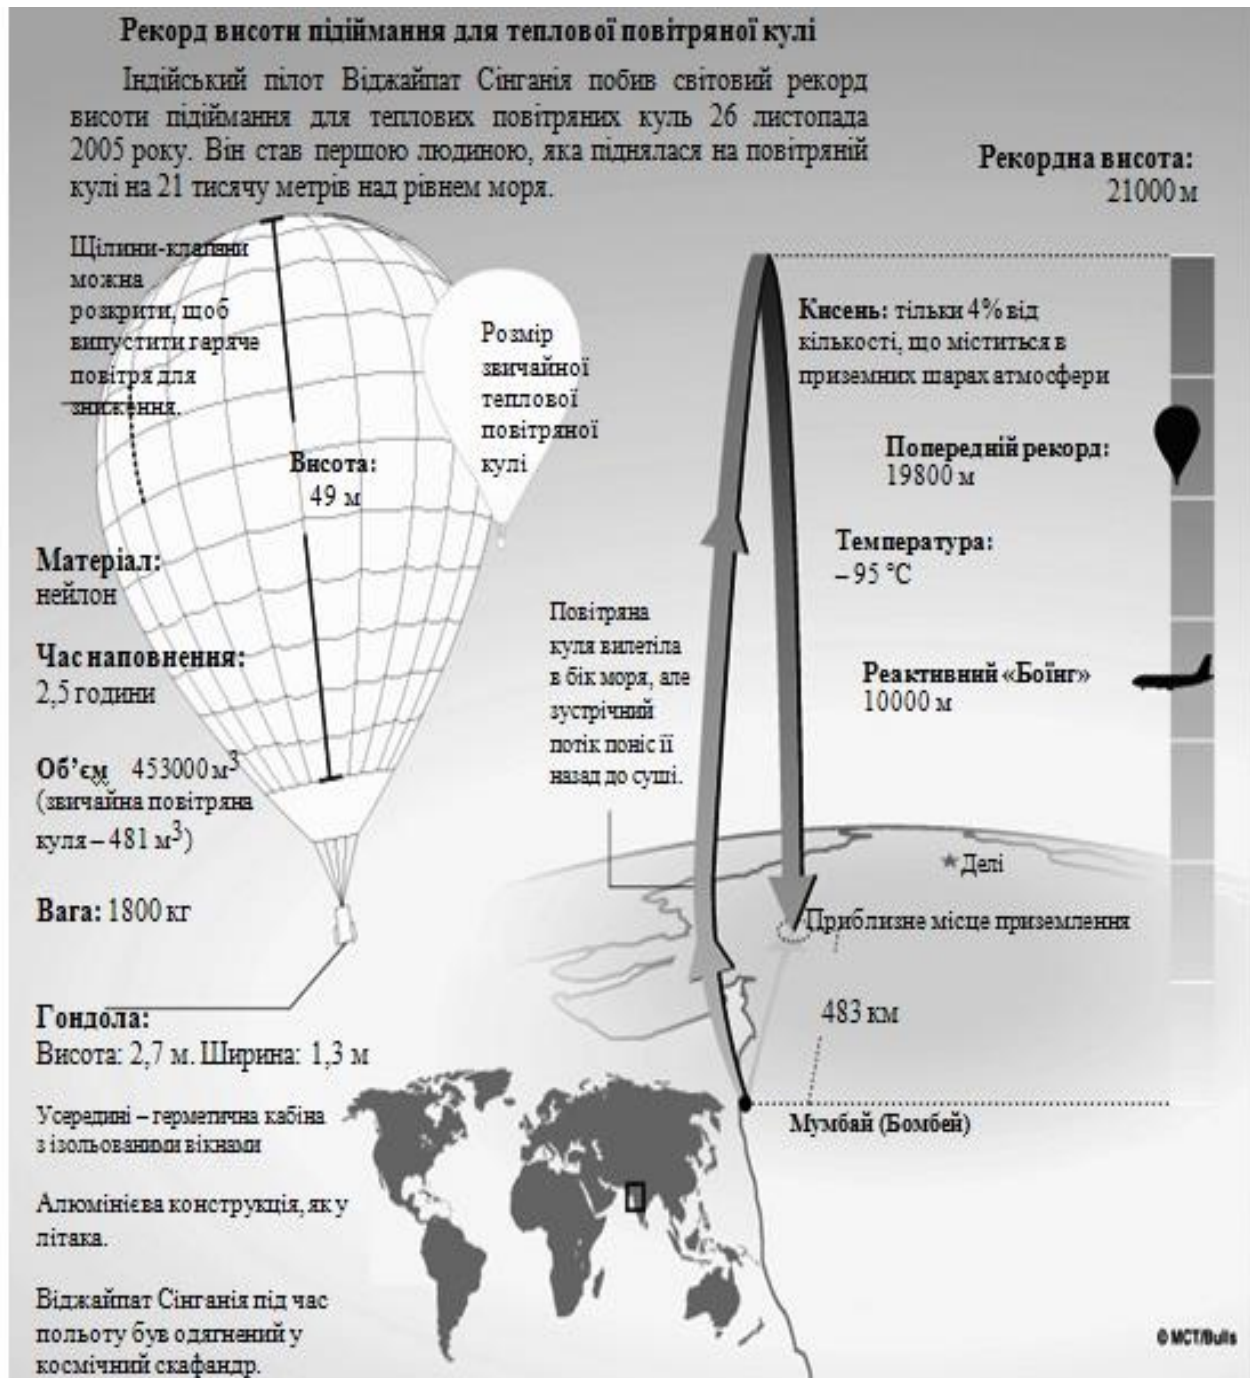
Рекорд висоти підіймання для теплової повітряної кулі

Індійський пілот Віджайпат Сінганія побив світовий рекорд висоти підіймання для теплових повітряних куль 26 листопада 2005 року. Він став першою людиною, яка піднялася на повітряній кулі на 21 тисячу метрів над рівнем моря.

Рекордна висота: 21000 м

Щілини-клапани можна розкрити, щоб випустити гаряче повітря для зниження.

Розмір звичайної теплової повітряної кулі

Висота: 49 м

Кисень: тільки 4% від кількості, що міститься в приземних шарах атмосфери

Попередній рекорд: 19800 м

Температура: – 95 °C

Матеріал: нейлон

Час наповнення: 2,5 години

Повітряна куля вилетіла в бік моря, але зустрічний потік поніс її назад до суші.

Реактивний «Боїнг» 10000 м

Об’єм 453000 $м^3$ (звичайна повітряна куля – 481 $м^3$)

Делі

Вага: 1800 кг

Приблизне місце приземлення

483 км

Гондола: Висота: 2,7 м. Ширина: 1,3 м

Усередині – герметична кабіна з ізольованими вікнами

Мумбаї (Бомбей)

Алюмінієва конструкція, як у літака.

Віджайпат Сінганія під час польоту був одягнений у космічний скафандр.

© MCT/Bulls